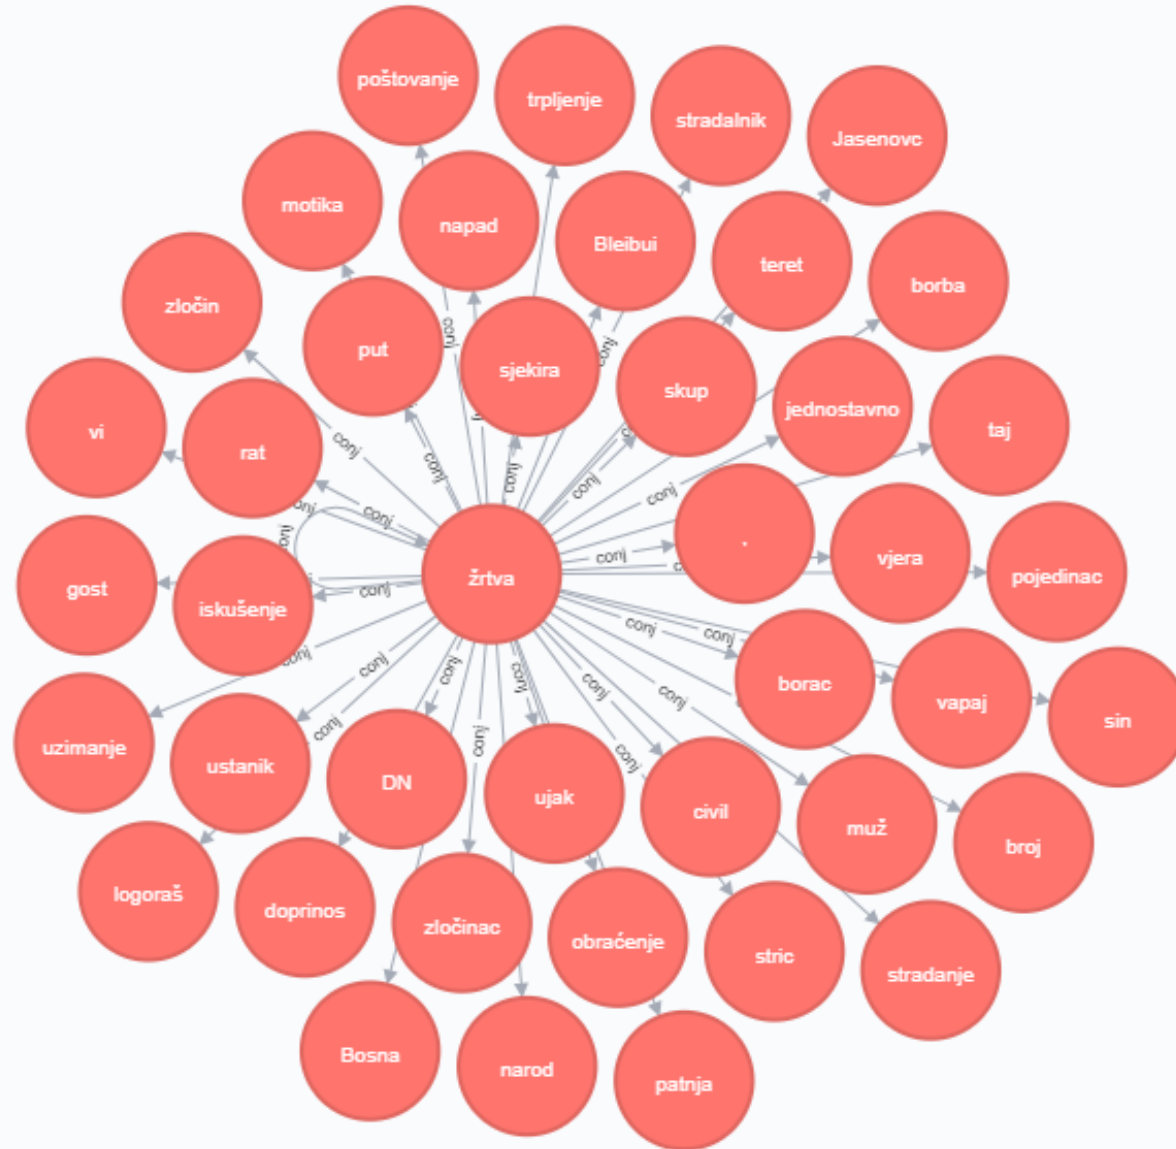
poštovanje
trpljenje
stradalnik
Jasenovc
motika
napad
Bleibui
teret
borba
zločin
put
sjekira
skup
jednostavno
taj
vi
rat
conj
conj
conj
conj
conj
conj
conj
conj
conj
conj
conj
conj
conj
conj
conj
conj
conj
conj
conj
conj
conj
conj
conj
.
vjera
pojedinac
gost
iskušenje
žrtva
borac
vapaj
sin
uzimanje
ustanik
DN
ujak
civil
muž
broj
logoraš
doprinos
zločinac
obraćenje
stric
stradanje
Bosna
narod
patnja